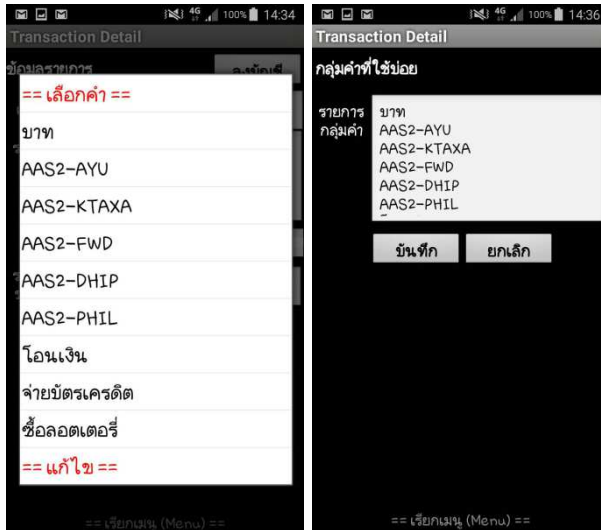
4G 100% 14:34
Transaction Detail
ข้อมูลรายการ
== เลือกคำ ==
บาท
AAS2-AYU
AAS2-KTAXA
AAS2-FWD
AAS2-DHIP
AAS2-PHIL
โอนเงิน
จ่ายบัตรเครดิต
ซื้อลอตเตอรี่
== แก้ไข ==
== เรียกเมนู (Menu) ==

4G 100% 14:36
Transaction Detail
กลุ่มคำที่ใช้บ่อย
รายการกลุ่มคำ
บาท
AAS2-AYU
AAS2-KTAXA
AAS2-FWD
AAS2-DHIP
AAS2-PHIL
บันทึก
ยกเลิก
== เรียกเมนู (Menu) ==